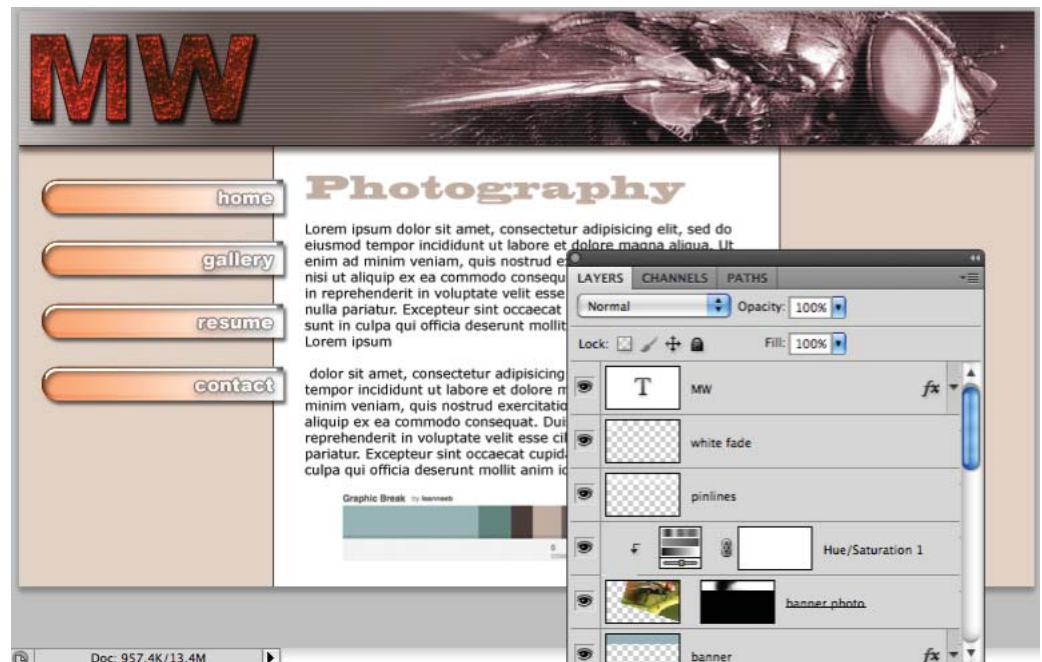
MW

home

gallery

resume

contact

Photography

Lorem ipsum dolor sit amet, consectetur adipisicing elit, sed do eiusmod tempor incididunt ut labore et dolore magna aliqua. Ut enim ad minim veniam, quis nostrud e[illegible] nisi ut aliquip ex ea commodo consequ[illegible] in reprehenderit in voluptate velit esse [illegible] nulla pariatur. Excepteur sint occaecat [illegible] sunt in culpa qui officia deserunt mollit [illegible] Lorem ipsum

dolor sit amet, consectetur adipisicing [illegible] tempor incididunt ut labore et dolore m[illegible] minim veniam, quis nostrud exercitatio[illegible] aliquip ex ea commodo consequat. Dui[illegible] reprehenderit in voluptate velit esse ci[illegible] pariatur. Excepteur sint occaecat cupid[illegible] culpa qui officia deserunt mollit anim id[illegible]

Graphic Break by leanneeb

LAYERS CHANNELS PATHS

Normal Opacity: 100%

Lock: Fill: 100%

T MW fx

white fade

pinlines

Hue/Saturation 1

banner photo

banner fx

Doc: 957.4K/13.4M